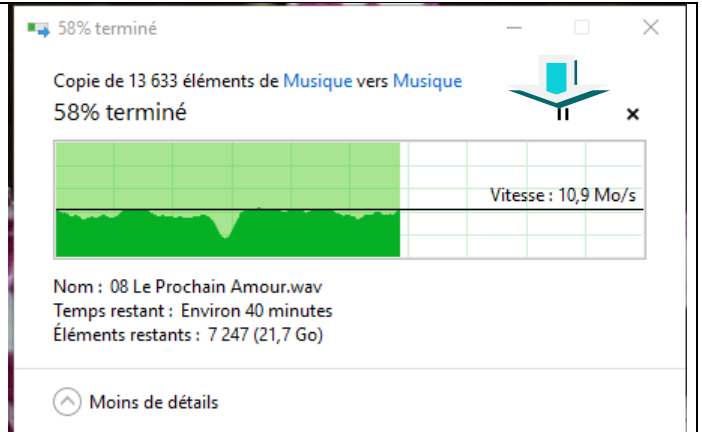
58% terminé

Copie de 13 633 éléments de Musique vers Musique
58% terminé

Vitesse : 10,9 Mo/s

Nom : 08 Le Prochain Amour.wav
Temps restant : Environ 40 minutes
Éléments restants : 7 247 (21,7 Go)

Moins de détails